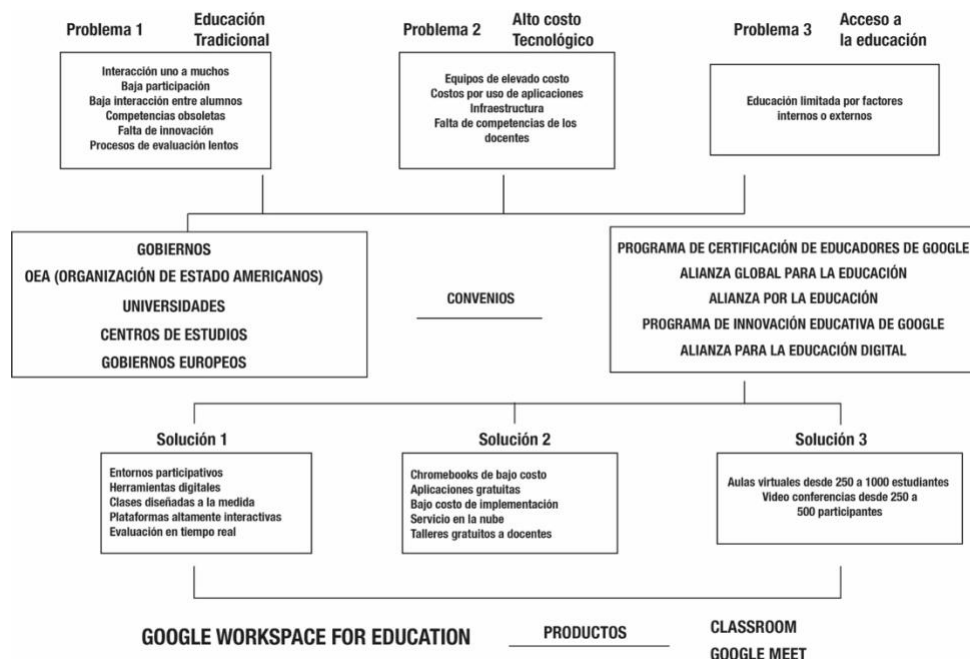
Problema 1 Educación Tradicional

Interacción uno a muchos
Baja participación
Baja interacción entre alumnos
Competencias obsoletas
Falta de innovación
Procesos de evaluación lentos

Problema 2 Alto costo Tecnológico

Equipos de elevado costo
Costos por uso de aplicaciones
Infraestructura
Falta de competencias de los docentes

Problema 3 Acceso a la educación

Educación limitada por factores internos o externos

GOBIERNOS
OEA (ORGANIZACIÓN DE ESTADO AMERICANOS)
UNIVERSIDADES
CENTROS DE ESTUDIOS
GOBIERNOS EUROPEOS

CONVENIOS

PROGRAMA DE CERTIFICACIÓN DE EDUCADORES DE GOOGLE
ALIANZA GLOBAL PARA LA EDUCACIÓN
ALIANZA POR LA EDUCACIÓN
PROGRAMA DE INNOVACIÓN EDUCATIVA DE GOOGLE
ALIANZA PARA LA EDUCACIÓN DIGITAL

Solución 1

Entornos participativos
Herramientas digitales
Clases diseñadas a la medida
Plataformas altamente interactivas
Evaluación en tiempo real

Solución 2

Chromebooks de bajo costo
Aplicaciones gratuitas
Bajo costo de implementación
Servicio en la nube
Talleres gratuitos a docentes

Solución 3

Aulas virtuales desde 250 a 1000 estudiantes
Video conferencias desde 250 a 500 participantes

GOOGLE WORKSPACE FOR EDUCATION

PRODUCTOS

CLASSROOM
GOOGLE MEET